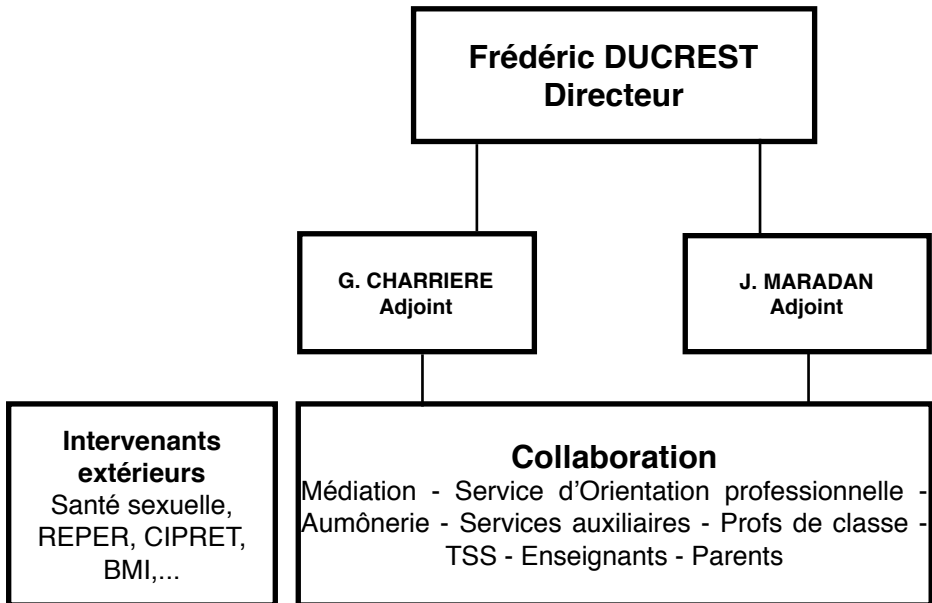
Frédéric DUCREST
Directeur

G. CHARRIERE
Adjoint

J. MARADAN
Adjoint

Intervenants extérieurs
Santé sexuelle, REPER, CIPRET, BMI,...

Collaboration
Médiation - Service d'Orientation professionnelle - Aumônerie - Services auxiliaires - Profs de classe - TSS - Enseignants - Parents